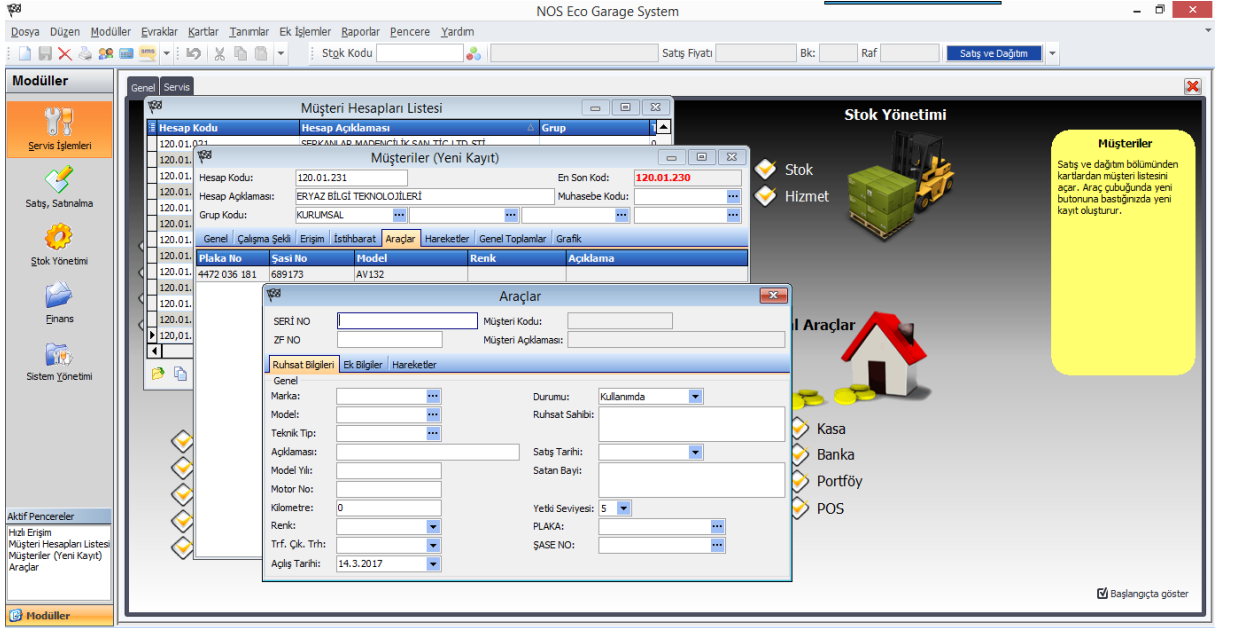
NOS Eco Garage System

Dosya Düzen Modüller Evraklar Kartlar Tanımlar Ek İşlemler Raporlar Pencere Yardım

Stok Kodu Satış Fiyatı Bk: Raf Satış ve Dağıtım

Modüller

Servis İşlemleri

Satış, Satınalma

Stok Yönetimi

Finans

Sistem Yönetimi

Aktif Pencereler

Hızlı Erişim
Müşteri Hesapları Listesi
Müşteriler (Yeni Kayıt)
Araçlar

Modüller

Genel Servis

Müşteri Hesapları Listesi

| Hesap Kodu | Hesap Açıklaması | Grup |
|---|---|---|
| 120.01.021 | SERKANLAR MADENCİLİK SAN TİC LTD ŞTİ | |
| 120.01. | | |
| 120.01. | | |
| 120.01. | | |
| 120.01. | | |
| 120.01. | | |
| 120.01. | | |
| 120.01. | | |
| 120.01. | | |
| 120.01. | | |
| 120.01. | | |
| 120.01. | | |
| 120,01. | | |
| 120,01. | | |

Müşteriler (Yeni Kayıt)

Hesap Kodu: 120.01.231
En Son Kod: 120.01.230
Hesap Açıklaması: ERYAZ BİLGİ TEKNOLOJİLERİ
Muhasebe Kodu:
Grup Kodu: KURUMSAL

Genel Çalışma Şekli Erişim İstihbarat Araçlar Hareketler Genel Toplamlar Grafik

| Plaka No | Şasi No | Model | Renk | Açıklama |
|---|---|---|---|---|
| 4472 036 181 | 689173 | AV132 | | |

Araçlar

SERİ NO
Müşteri Kodu:
ZF NO
Müşteri Açıklaması:

Ruhsat Bilgileri Ek Bilgiler Hareketler

Genel
Marka:
Model:
Teknik Tip:
Açıklaması:
Model Yılı:
Motor No:
Kilometre: 0
Renk:
Trf. Çk. Trh:
Açılış Tarihi: 14.3.2017
Durumu: Kullanımda
Ruhsat Sahibi:
Satış Tarihi:
Satan Bayi:
Yetki Seviyesi: 5
PLAKA:
ŞASE NO:

Stok Yönetimi

Stok
Hizmet

Müşteriler

Satış ve dağıtım bölümünden kartlardan müşteri listesini açar. Araç çubuğunda yeni butonuna bastığınızda yeni kayıt oluşturur.

l Araçlar

Kasa
Banka
Portföy
POS

Başlangıçta göster